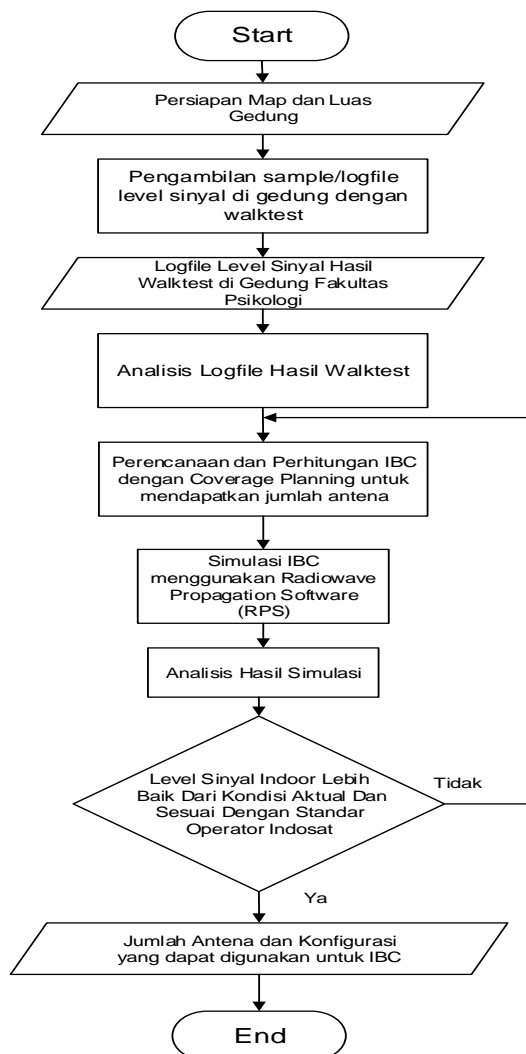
Start

Persiapan Map dan Luas Gedung

Pengambilan sample/logfile level sinyal di gedung dengan walktest

Logfile Level Sinyal Hasil Walktest di Gedung Fakultas Psikologi

Analisis Logfile Hasil Walktest

Perencanaan dan Perhitungan IBC dengan Coverage Planning untuk mendapatkan jumlah antena

Simulasi IBC menggunakan Radiowave Propagation Software (RPS)

Analisis Hasil Simulasi

Level Sinyal Indoor Lebih Baik Dari Kondisi Aktual Dan Sesuai Dengan Standar Operator Indosat

Tidak

Ya

Jumlah Antena dan Konfigurasi yang dapat digunakan untuk IBC

End